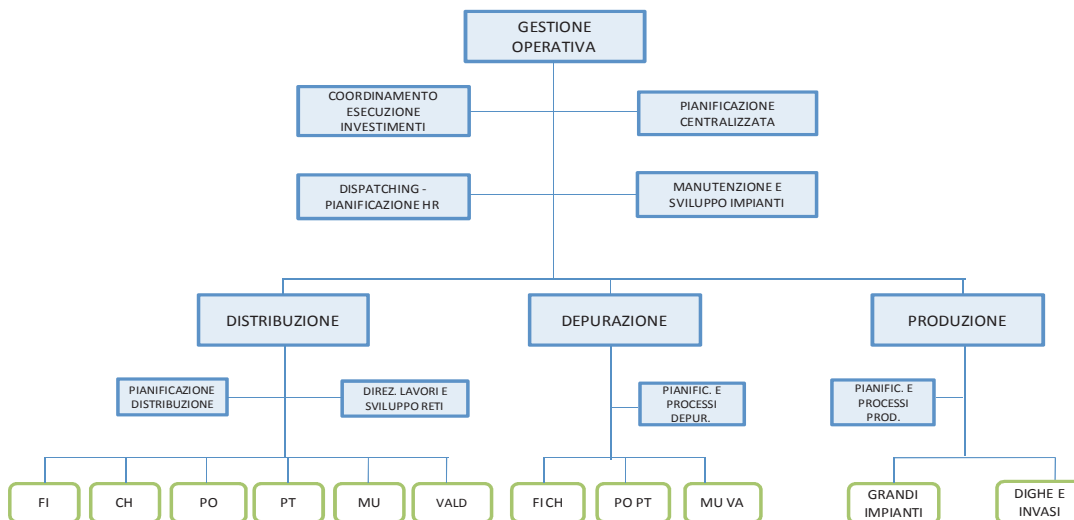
GESTIONE OPERATIVA

COORDINAMENTO ESECUZIONE INVESTIMENTI

PIANIFICAZIONE CENTRALIZZATA

DISPATCHING - PIANIFICAZIONE HR

MANUTENZIONE E SVILUPPO IMPIANTI

DISTRIBUZIONE

DEPURAZIONE

PRODUZIONE

PIANIFICAZIONE DISTRIBUZIONE

DIREZ. LAVORI E SVILUPPO RETI

PIANIFIC. E PROCESSI DEPUR.

PIANIFIC. E PROCESSI PROD.

FI

CH

PO

PT

MU

VALD

FI CH

PO PT

MU VA

GRANDI IMPIANTI

DIGHE E INVASI